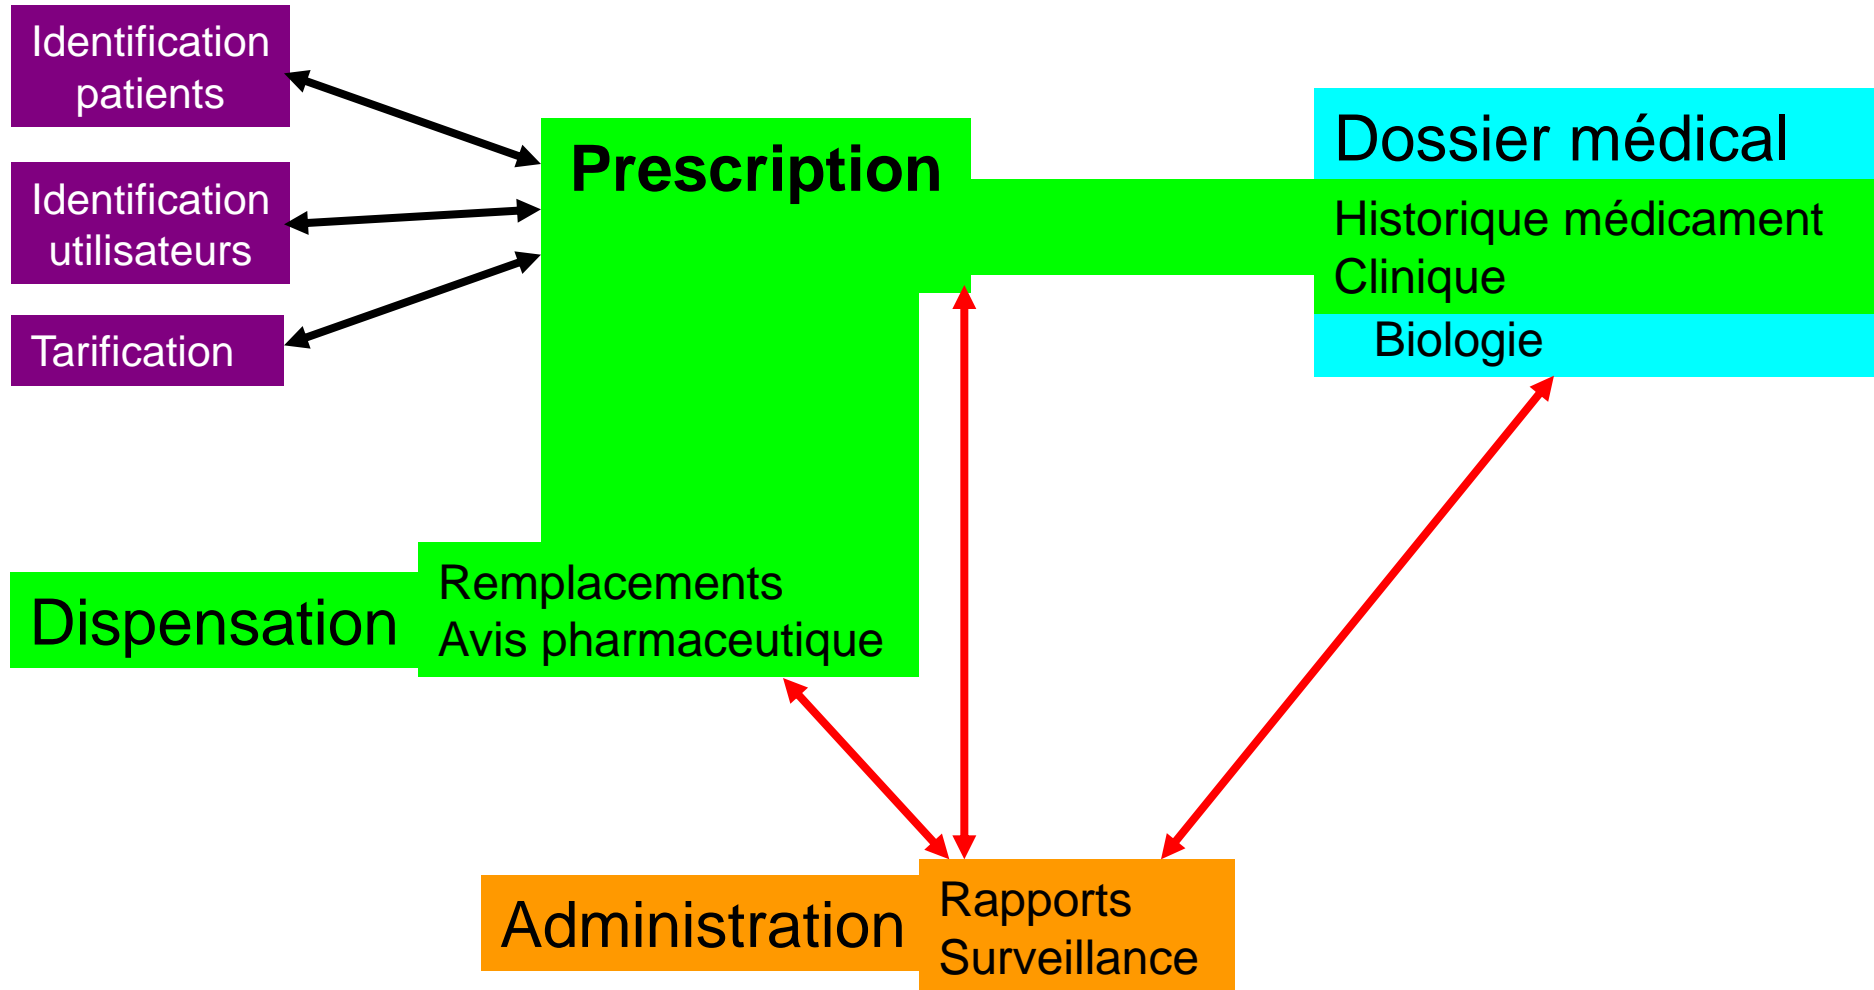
Identification patients

Identification utilisateurs

Tarification

Prescription

Dossier médical

Historique médicament
Clinique

Biologie

Dispensation

Remplacements
Avis pharmaceutique

Administration

Rapports
Surveillance